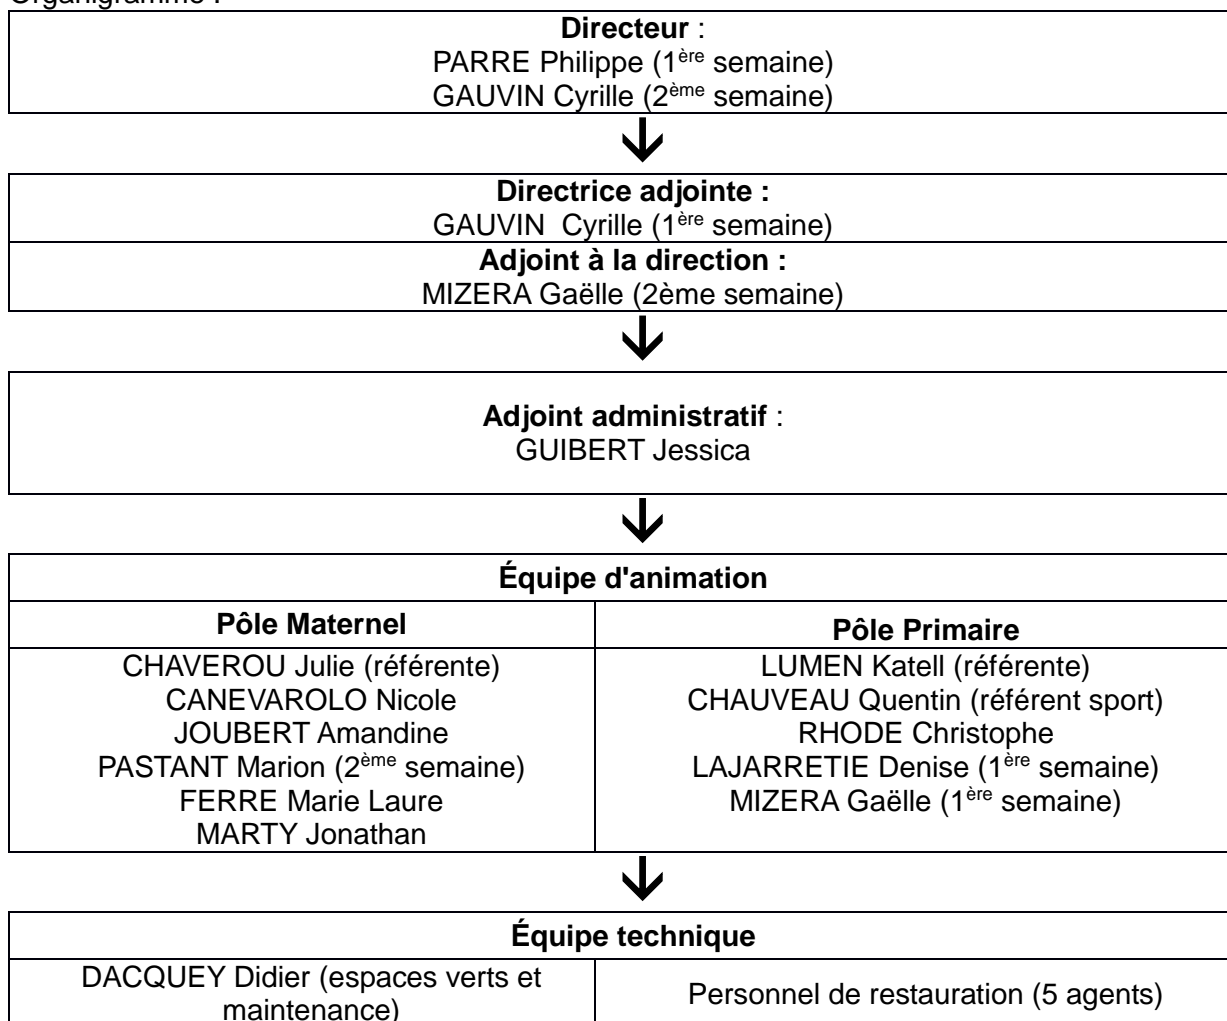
Organigramme :

**Directeur** :
PARRE Philippe (1$^{ère}$ semaine)
GAUVIN Cyrille (2$^{ème}$ semaine)

**Directrice adjointe :**
GAUVIN Cyrille (1$^{ère}$ semaine)

**Adjoint à la direction :**
MIZERA Gaëlle (2ème semaine)

**Adjoint administratif** :
GUIBERT Jessica

| **Équipe d'animation** | |
|---|---|
| **Pôle Maternel** | **Pôle Primaire** |
| CHAVEROU Julie (référente) CANEVAROLO Nicole JOUBERT Amandine PASTANT Marion (2$^{ème}$ semaine) FERRE Marie Laure MARTY Jonathan | LUMEN Katell (référente) CHAUVEAU Quentin (référent sport) RHODE Christophe LAJARRETIE Denise (1$^{ère}$ semaine) MIZERA Gaëlle (1$^{ère}$ semaine) |

| **Équipe technique** | |
|---|---|
| DACQUEY Didier (espaces verts et maintenance) | Personnel de restauration (5 agents) |